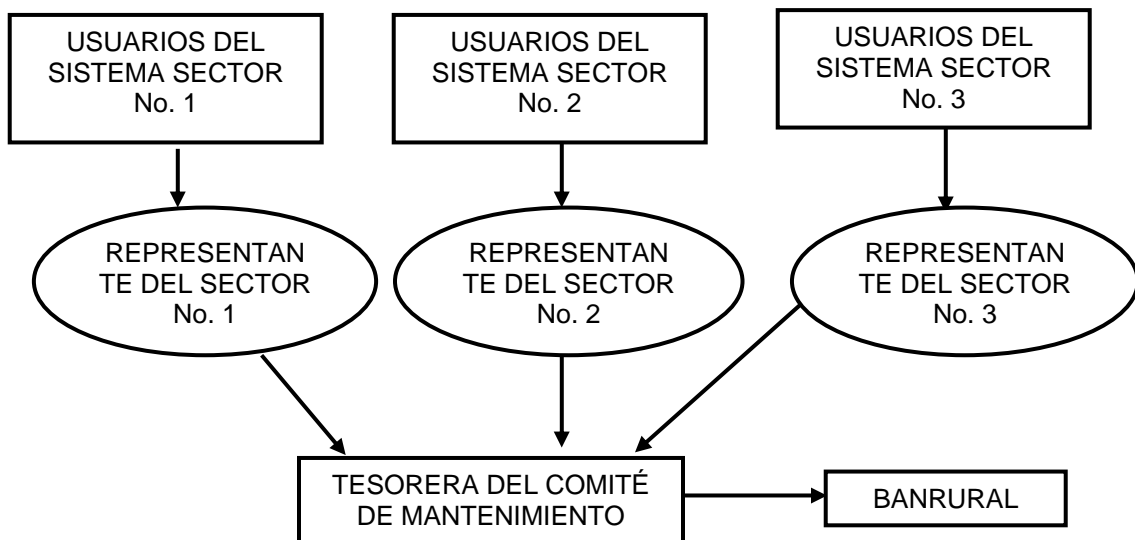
USUARIOS DEL SISTEMA SECTOR No. 1

USUARIOS DEL SISTEMA SECTOR No. 2

USUARIOS DEL SISTEMA SECTOR No. 3

REPRESENTANTE DEL SECTOR No. 1

REPRESENTANTE DEL SECTOR No. 2

REPRESENTANTE DEL SECTOR No. 3

TESORERA DEL COMITÉ DE MANTENIMIENTO

BANRURAL